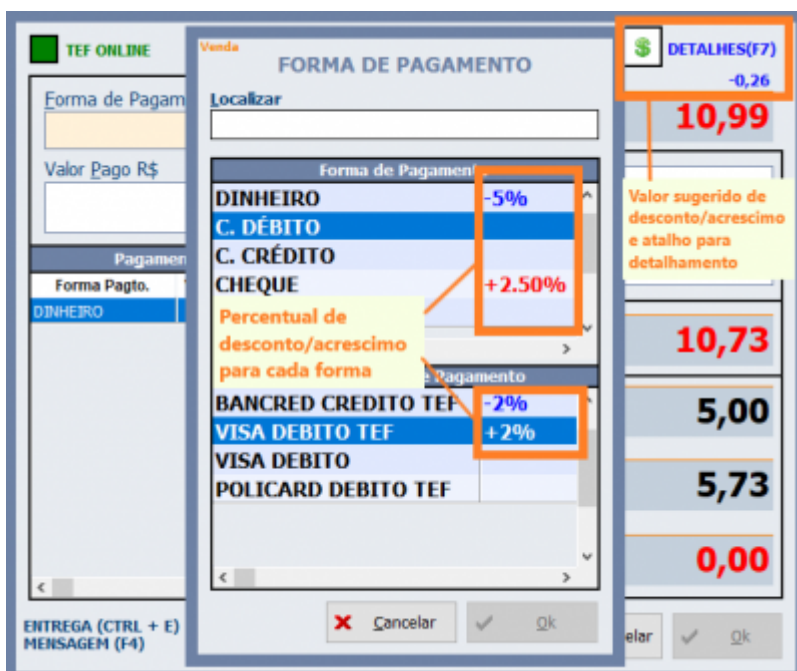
TEF ONLINE

Forma de Pagam

Valor Pago R$

Pagamen

Forma Pagto.

DINHEIRO

ENTREGA (CTRL + E)
MENSAGEM (F4)

Venda

FORMA DE PAGAMENTO

Localizar

Forma de Pagamento

| | |
|---|---|
| DINHEIRO | -5% |
| C. DÉBITO | |
| C. CRÉDITO | |
| CHEQUE | +2.50% |

Percentual de desconto/acrescimo para cada forma

e Pagamento

| | |
|---|---|
| BANCRED CREDITO TEF | -2% |
| VISA DEBITO TEF | +2% |
| VISA DEBITO | |
| POLICARD DEBITO TEF | |

Cancelar

Ok

DETALHES(F7)
-0,26

Valor sugerido de desconto/acrescimo e atalho para detalhamento

10,99

10,73

5,00

5,73

0,00

celar

Ok